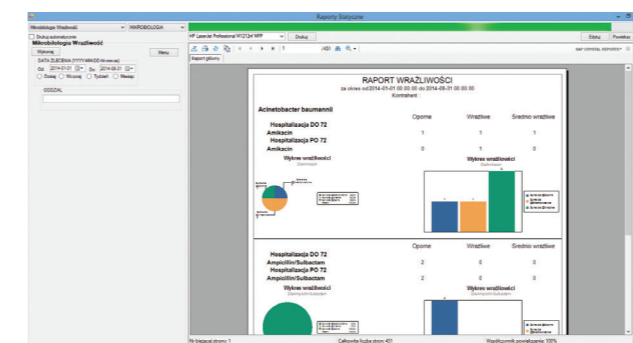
Raporty Statyczne

Mikrobiologia Wrażliwość
MIKROBIOLOGIA
Drukuj automatycznie
Mikrobiologia Wrażliwość
Wykonaj
Menu
DATA ZLECENIA (YYYY-MM-DD hh:mm:ss)
Od: 2014-01-01 Do: 2014-08-31
Dzisiaj Wczoraj Tydzień Miesiąc
ODDZIAŁ

HP LaserJet Professional M1212nf MFP
Drukuj
Edytuj
Powiększ
1 /431
SAP CRYSTAL REPORTS
Raport główny

RAPORT WRAŻLIWOŚCI
za okres od:2014-01-01 00:00:00 do 2014-08-31 00:00:00
Kontrahent:

Acinetobacter baumannii

| | Oporne | Wrażliwe | Średnio wrażliwe |
|---|---|---|---|
| Hospitalizacja DO 72 | | | |
| Amikacin | 1 | 1 | 1 |
| Hospitalizacja PO 72 | | | |
| Amikacin | 0 | 1 | 0 |

Wykres wrażliwości
Amikacin
Wykres wrażliwości
Amikacin

| | Oporne | Wrażliwe | Średnio wrażliwe |
|---|---|---|---|
| Hospitalizacja DO 72 | | | |
| Ampicillin/Sulbactam | 2 | 0 | 0 |
| Hospitalizacja PO 72 | | | |
| Ampicillin/Sulbactam | 2 | 0 | 0 |

Wykres wrażliwości
Ampicillin/Sulbactam
Wykres wrażliwości
Ampicillin/Sulbactam

Nr bieżącej strony: 1
Całkowita liczba stron: 431
Współczynnik powiększenia: 100%